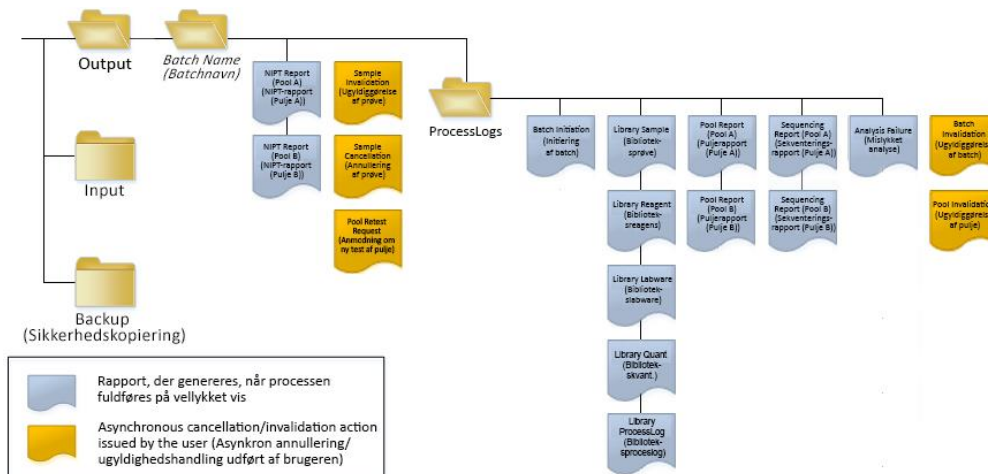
Output

Batch Name (Batchnavn)

NIPT Report (Pool A) (NIPT-rapport (Pulje A))

NIPT Report (Pool B) (NIPT-rapport (Pulje B))

Sample Invalidation (Ugyldiggørelse af prøve)

Sample Cancellation (Annullering af prøve)

Pool Retest Request (Anmodning om ny test af pulje)

ProcessLogs

Batch Initiation (Initiering af batch)

Library Sample (Bibliotek-sprøve)

Library Reagent (Bibliotek-sreagens)

Library Labware (Bibliotek-slabware)

Library Quant (Bibliotek-skvant.)

Library ProcessLog (Bibliotek-sproceslog)

Pool Report (Pool A) (Puljerapport (Pulje A))

Pool Report (Pool B) (Puljerapport (Pulje B))

Sequencing Report (Pool A) (Sekventerings-rapport (Pulje A))

Sequencing Report (Pool B) (Sekventerings-rapport (Pulje B))

Analysis Failure (Mislykket analyse)

Batch Invalidation (Ugyldiggørelse af batch)

Pool Invalidation (Ugyldiggørelse af pulje)

Input

Backup (Sikkerhedskopiering)

Rapport, der genereres, når processen fuldføres på vellykket vis

Asynchronous cancellation/invalidation action issued by the user (Asynkron annullering/ ugyldighedshandling udført af brugeren)